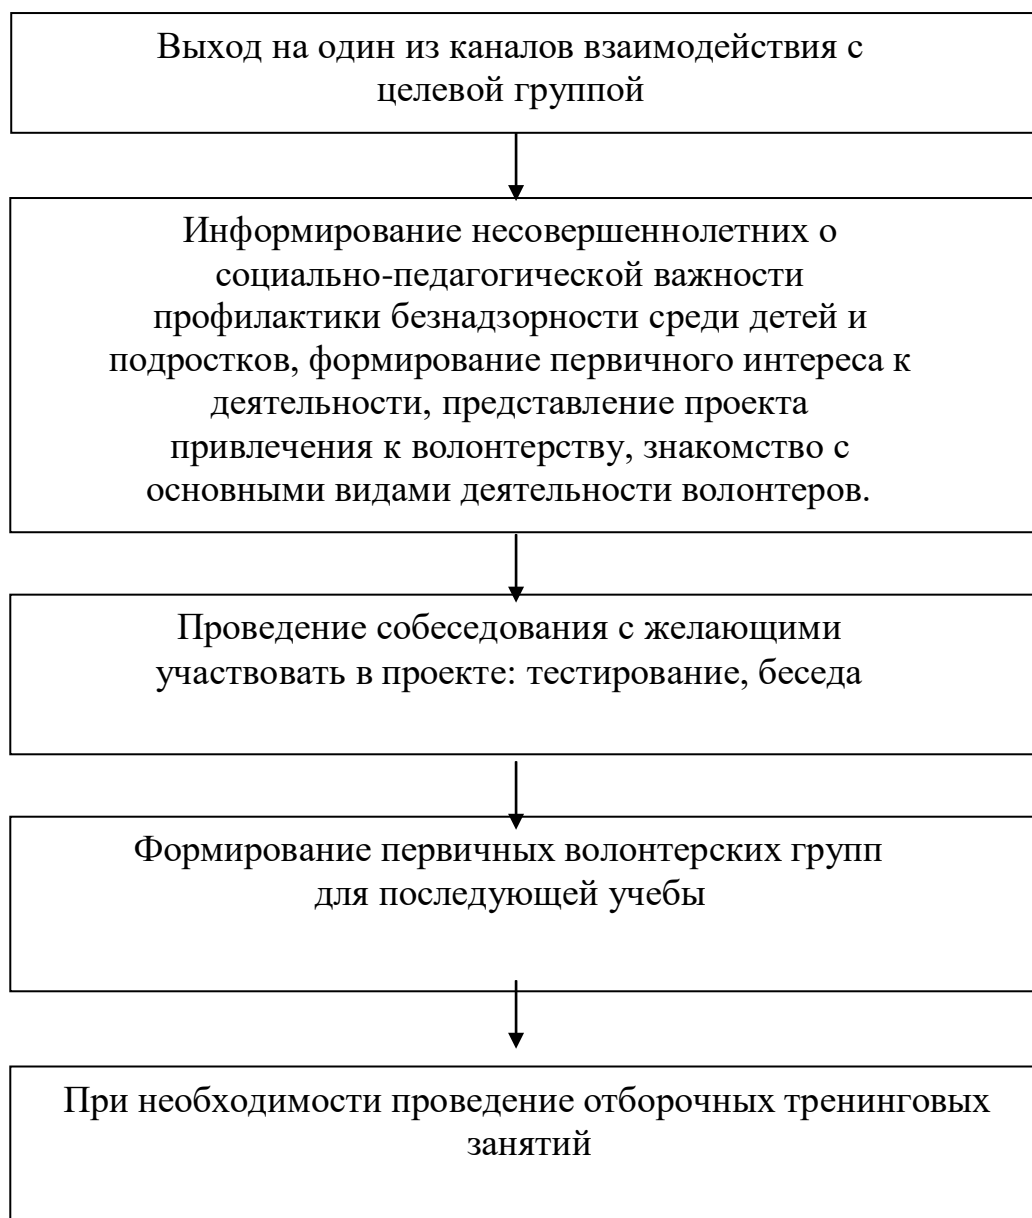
Выход на один из каналов взаимодействия с целевой группой

Информирование несовершеннолетних о социально-педагогической важности профилактики безнадзорности среди детей и подростков, формирование первичного интереса к деятельности, представление проекта привлечения к волонтерству, знакомство с основными видами деятельности волонтеров.

Проведение собеседования с желающими участвовать в проекте: тестирование, беседа

Формирование первичных волонтерских групп для последующей учебы

При необходимости проведение отборочных тренинговых занятий